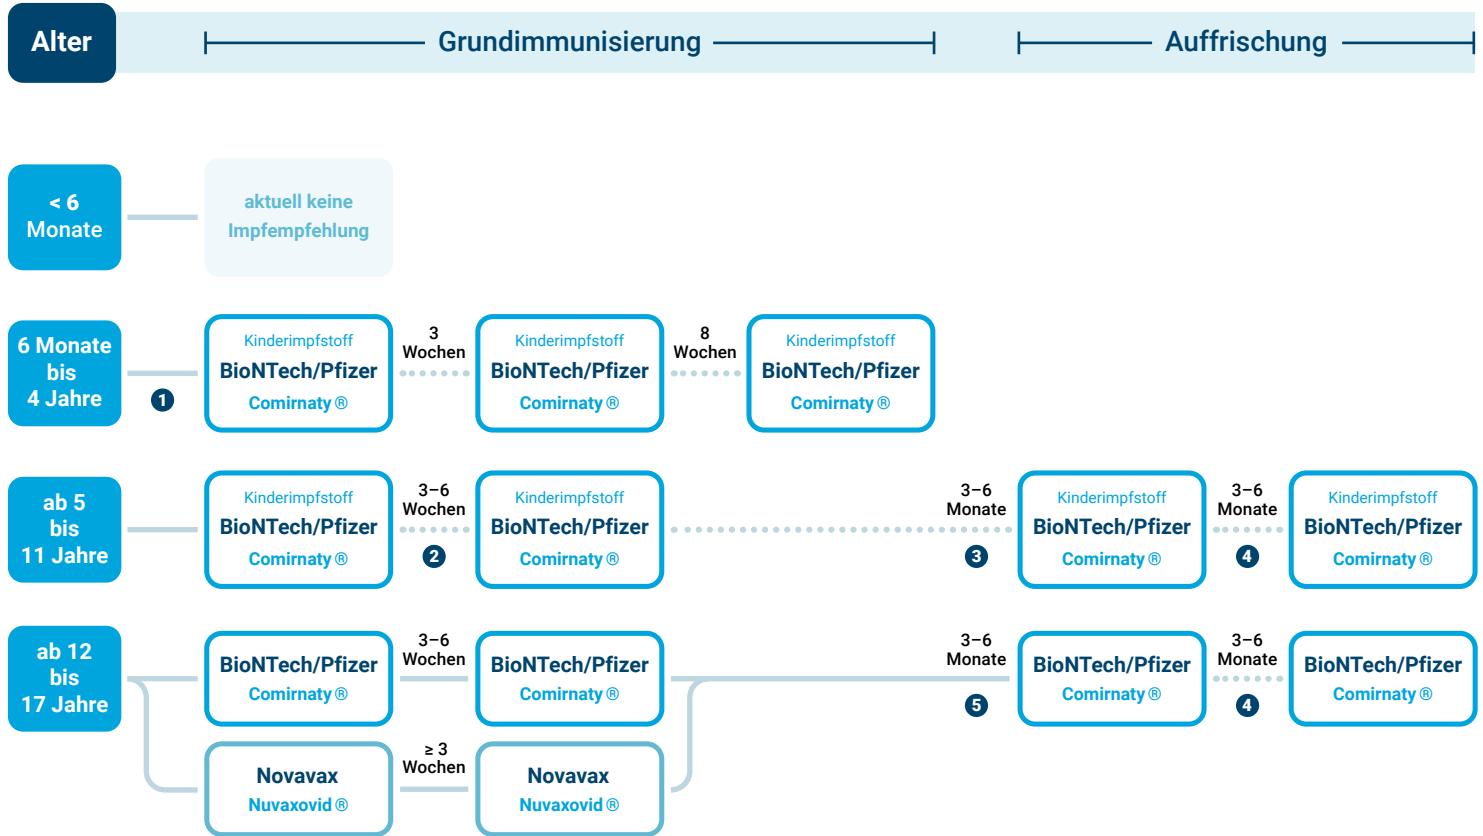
Alter

Grundimmunisierung

Auffrischung

< 6 Monate

aktuell keine Impfempfehlung

6 Monate bis 4 Jahre

1

Kinderimpfstoff
BioNTech/Pfizer
Comirnaty ®

3 Wochen

Kinderimpfstoff
BioNTech/Pfizer
Comirnaty ®

8 Wochen

Kinderimpfstoff
BioNTech/Pfizer
Comirnaty ®

ab 5 bis 11 Jahre

Kinderimpfstoff
BioNTech/Pfizer
Comirnaty ®

3–6 Wochen

2

Kinderimpfstoff
BioNTech/Pfizer
Comirnaty ®

3–6 Monate

3

Kinderimpfstoff
BioNTech/Pfizer
Comirnaty ®

3–6 Monate

4

Kinderimpfstoff
BioNTech/Pfizer
Comirnaty ®

ab 12 bis 17 Jahre

BioNTech/Pfizer
Comirnaty ®

3–6 Wochen

BioNTech/Pfizer
Comirnaty ®

3–6 Monate

5

BioNTech/Pfizer
Comirnaty ®

3–6 Monate

4

BioNTech/Pfizer
Comirnaty ®

Novavax
Nuvaxovid ®

≥ 3 Wochen

Novavax
Nuvaxovid ®